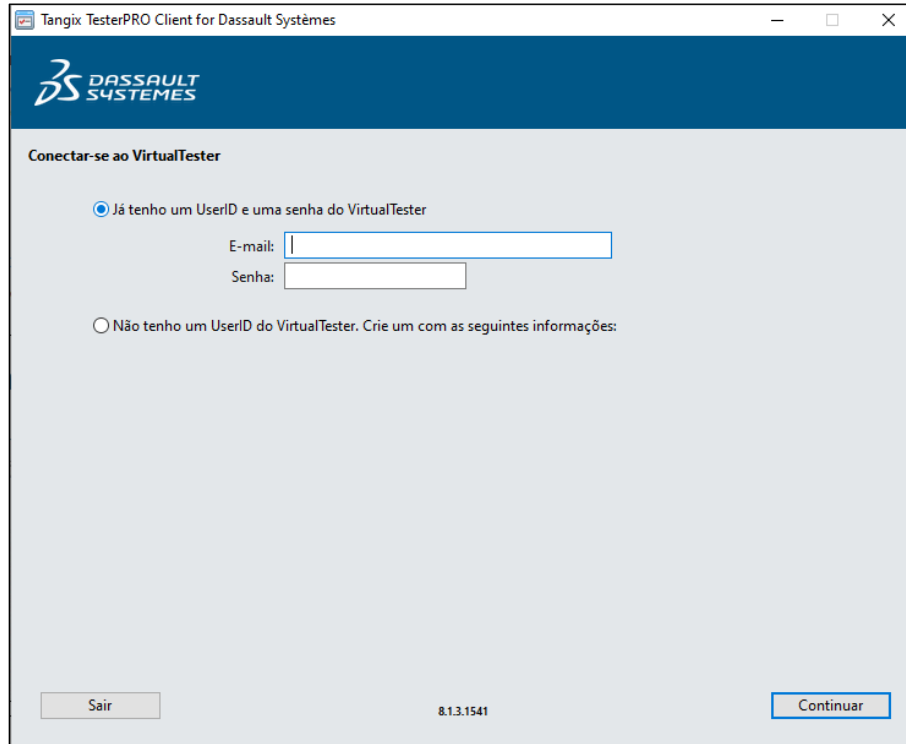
Tangix TesterPRO Client for Dassault Systèmes

DASSAULT SYSTEMES

Conectar-se ao VirtualTester

Já tenho um UserID e uma senha do VirtualTester

E-mail:

Senha:

Não tenho um UserID do VirtualTester. Crie um com as seguintes informações:

Sair

8.1.3.1541

Continuar